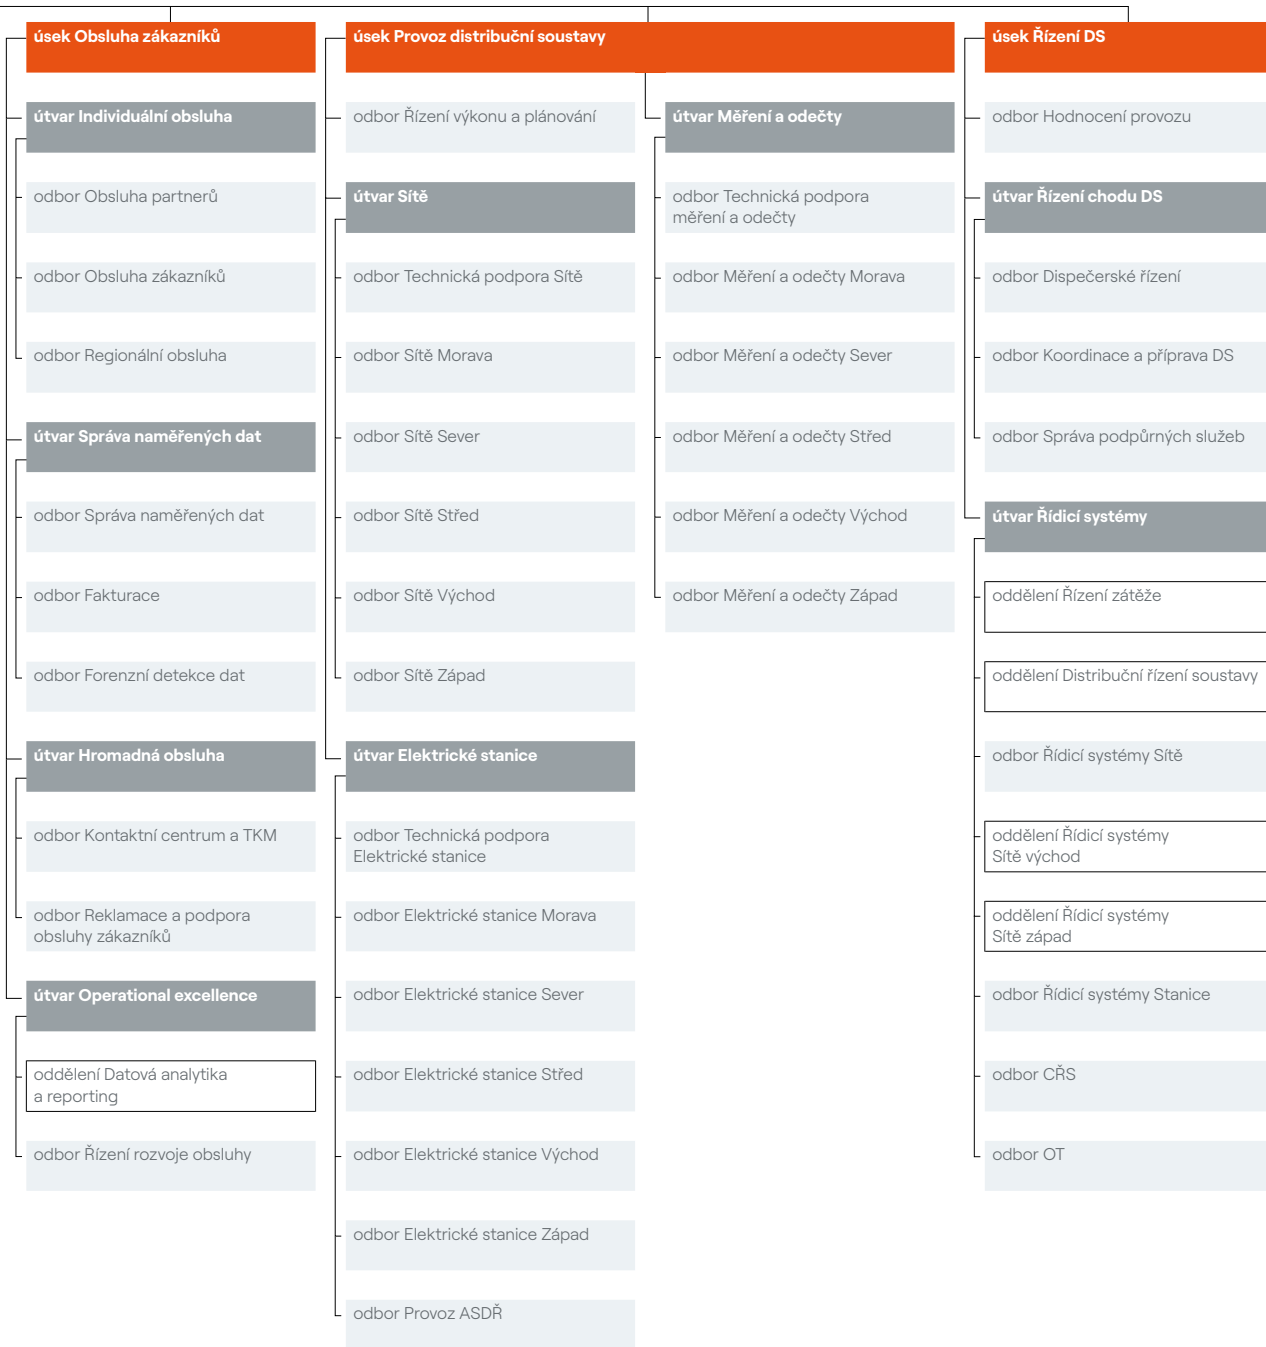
úsek Obsluha zákazníků

útvar Individuální obsluha

odbor Obsluha partnerů

odbor Obsluha zákazníků

odbor Regionální obsluha

útvar Správa naměřených dat

odbor Správa naměřených dat

odbor Fakturace

odbor Forenzní detekce dat

útvar Hromadná obsluha

odbor Kontaktní centrum a TKM

odbor Reklamace a podpora obsluhy zákazníků

útvar Operational excellence

oddělení Datová analytika a reporting

odbor Řízení rozvoje obsluhy

úsek Provoz distribuční soustavy

odbor Řízení výkonu a plánování

útvar Sítě

odbor Technická podpora Sítě

odbor Sítě Morava

odbor Sítě Sever

odbor Sítě Střed

odbor Sítě Východ

odbor Sítě Západ

útvar Elektrické stanice

odbor Technická podpora Elektrické stanice

odbor Elektrické stanice Morava

odbor Elektrické stanice Sever

odbor Elektrické stanice Střed

odbor Elektrické stanice Východ

odbor Elektrické stanice Západ

odbor Provoz ASDŘ

útvar Měření a odečty

odbor Technická podpora měření a odečty

odbor Měření a odečty Morava

odbor Měření a odečty Sever

odbor Měření a odečty Střed

odbor Měření a odečty Východ

odbor Měření a odečty Západ

úsek Řízení DS

odbor Hodnocení provozu

útvar Řízení chodu DS

odbor Dispečerské řízení

odbor Koordinace a příprava DS

odbor Správa podpůrných služeb

útvar Řídicí systémy

oddělení Řízení zátěže

oddělení Distribuční řízení soustavy

odbor Řídicí systémy Sítě

oddělení Řídicí systémy Sítě východ

oddělení Řídicí systémy Sítě západ

odbor Řídicí systémy Stanice

odbor CŘS

odbor OT